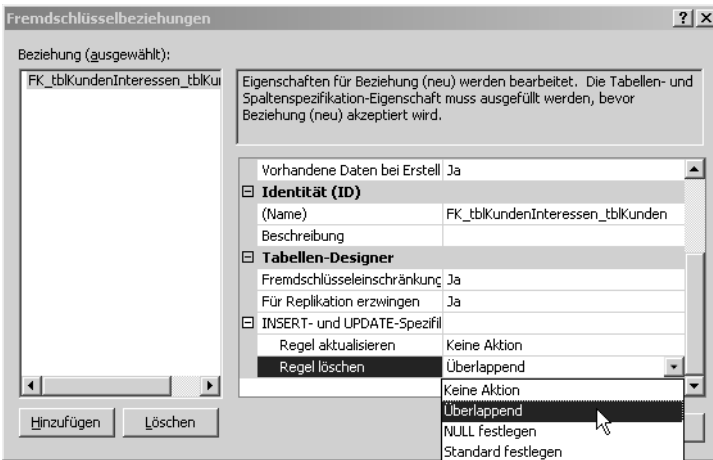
Fremdschlüsselbeziehungen ? X

Beziehung (ausgewählt):

FK_tblKundenInteressen_tblKu

Eigenschaften für Beziehung (neu) werden bearbeitet. Die Tabellen- und Spaltenspezifikation-Eigenschaft muss ausgefüllt werden, bevor Beziehung (neu) akzeptiert wird.

| | |
|---|---|
| Vorhandene Daten bei Erstell | Ja |
| ⊟ **Identität (ID)** | |
| (Name) | FK_tblKundenInteressen_tblKunden |
| Beschreibung | |
| ⊟ **Tabellen-Designer** | |
| Fremdschlüsseleinschränkung | Ja |
| Für Replikation erzwingen | Ja |
| ⊟ INSERT- und UPDATE-Spezifil | |
| Regel aktualisieren | Keine Aktion |
| Regel löschen | Überlappend |

Keine Aktion
Überlappend
NULL festlegen
Standard festlegen

Hinzufügen Löschen